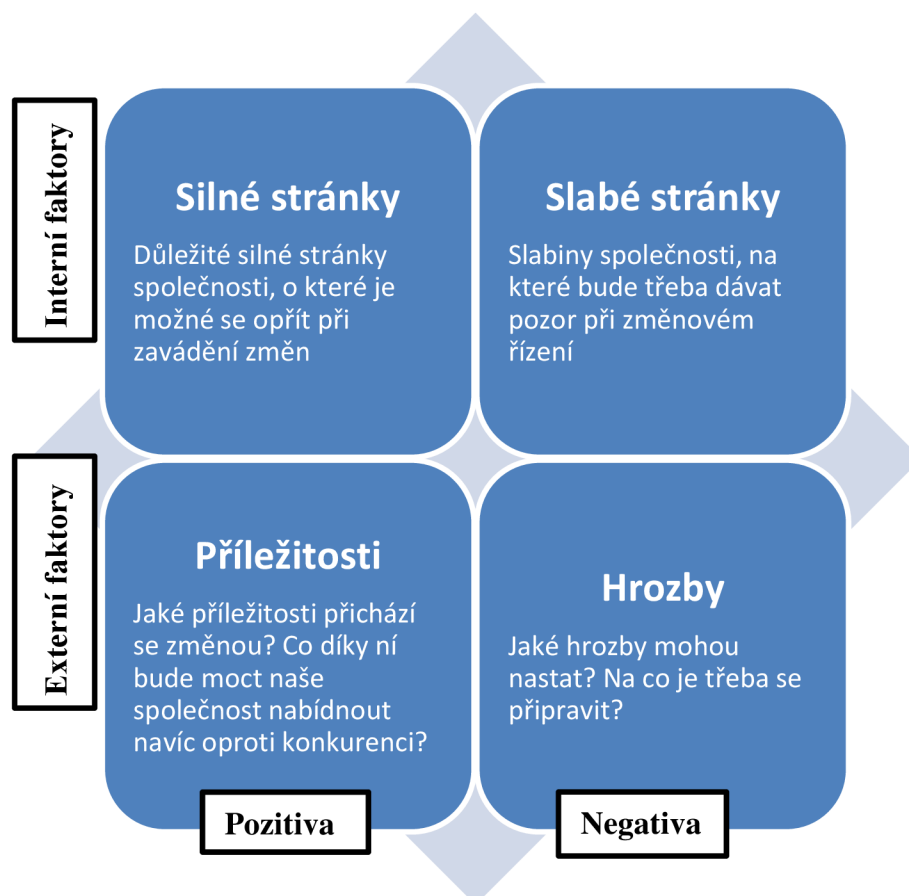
Interní faktory

Silné stránky

Důležité silné stránky společnosti, o které je možné se opřít při zavádění změn

Slabé stránky

Slabiny společnosti, na které bude třeba dávat pozor při změnovém řízení

Externí faktory

Příležitosti

Jaké příležitosti přichází se změnou? Co díky ní bude moct naše společnost nabídnout navíc oproti konkurenci?

Hrozby

Jaké hrozby mohou nastat? Na co je třeba se připravit?

Pozitiva

Negativa